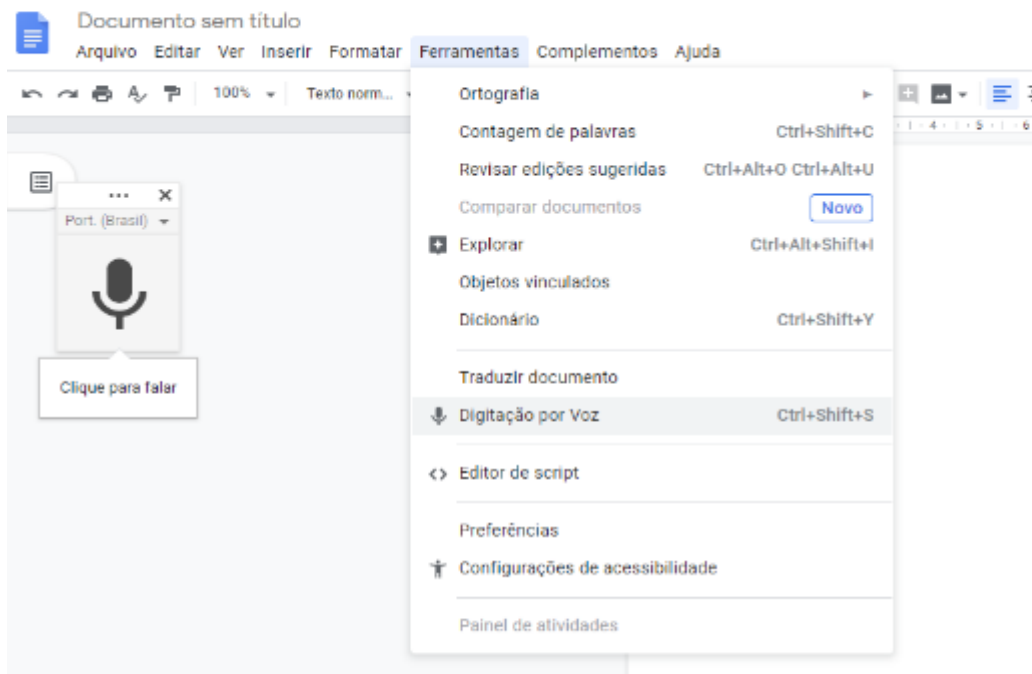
Documento sem título
Arquivo Editar Ver Inserir Formatar Ferramentas Complementos Ajuda

100% Texto norm...

Ortografia
Contagem de palavras Ctrl+Shift+C
Revisar edições sugeridas Ctrl+Alt+O Ctrl+Alt+U
Comparar documentos Novo
Explorar Ctrl+Alt+Shift+I
Objetos vinculados
Dicionário Ctrl+Shift+Y
Traduzir documento
Digitação por Voz Ctrl+Shift+S
Editor de script
Preferências
Configurações de acessibilidade
Painel de atividades

Port. (Brasil)
Clique para falar